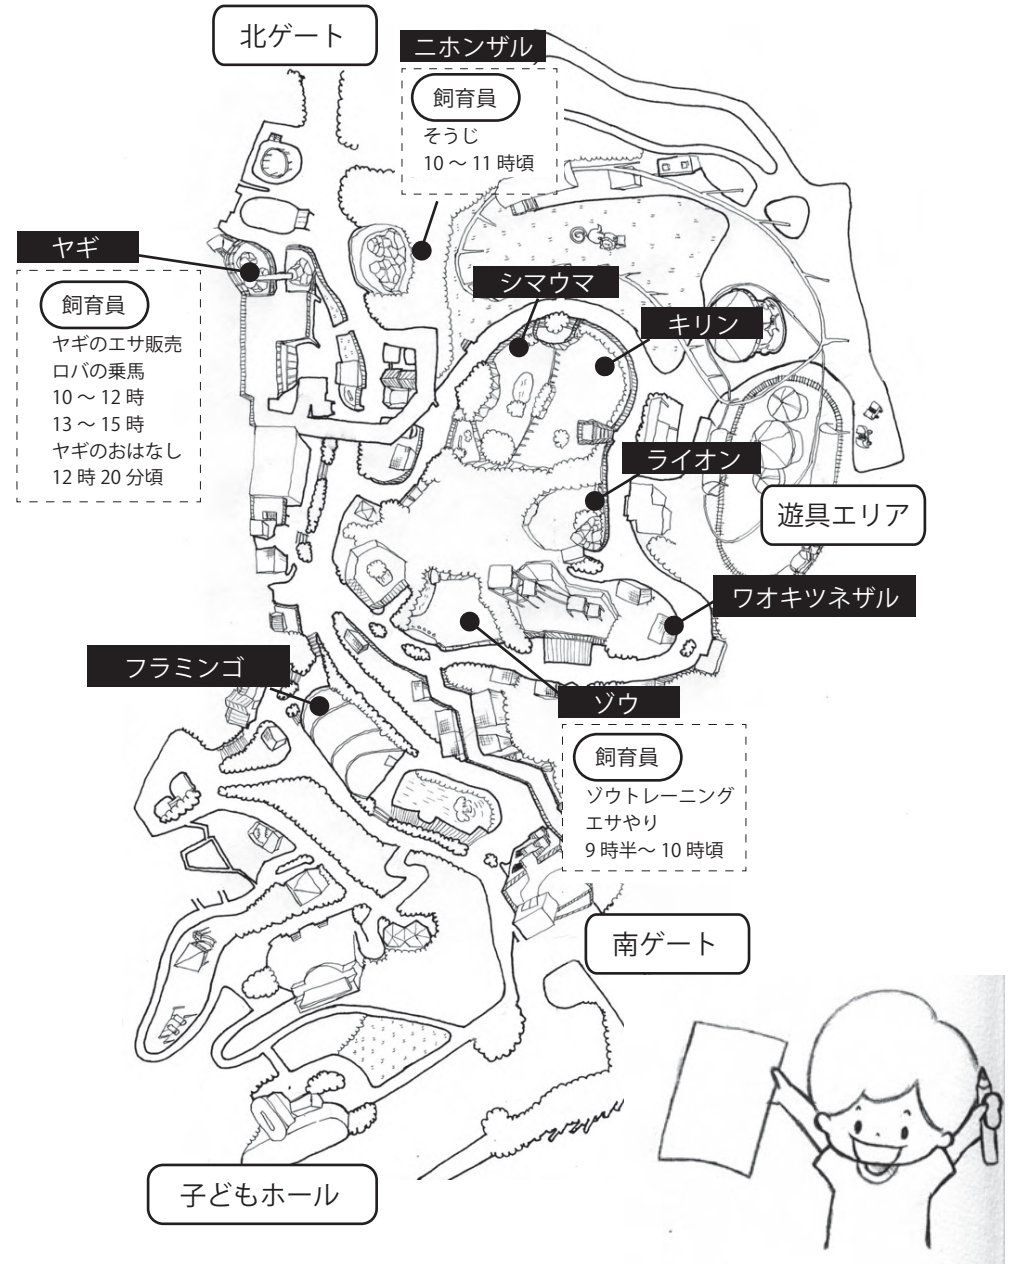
北ゲート

ニホンザル

飼育員
そうじ
10 ～ 11 時頃

ヤギ

飼育員
ヤギのエサ販売
ロバの乗馬
10 ～ 12 時
13 ～ 15 時
ヤギのおはなし
12 時 20 分頃

シマウマ

キリン

ライオン

遊具エリア

ワオキツネザル

フラミンゴ

ゾウ

飼育員
ゾウトレーニング
エサやり
9 時半～ 10 時頃

南ゲート

子どもホール